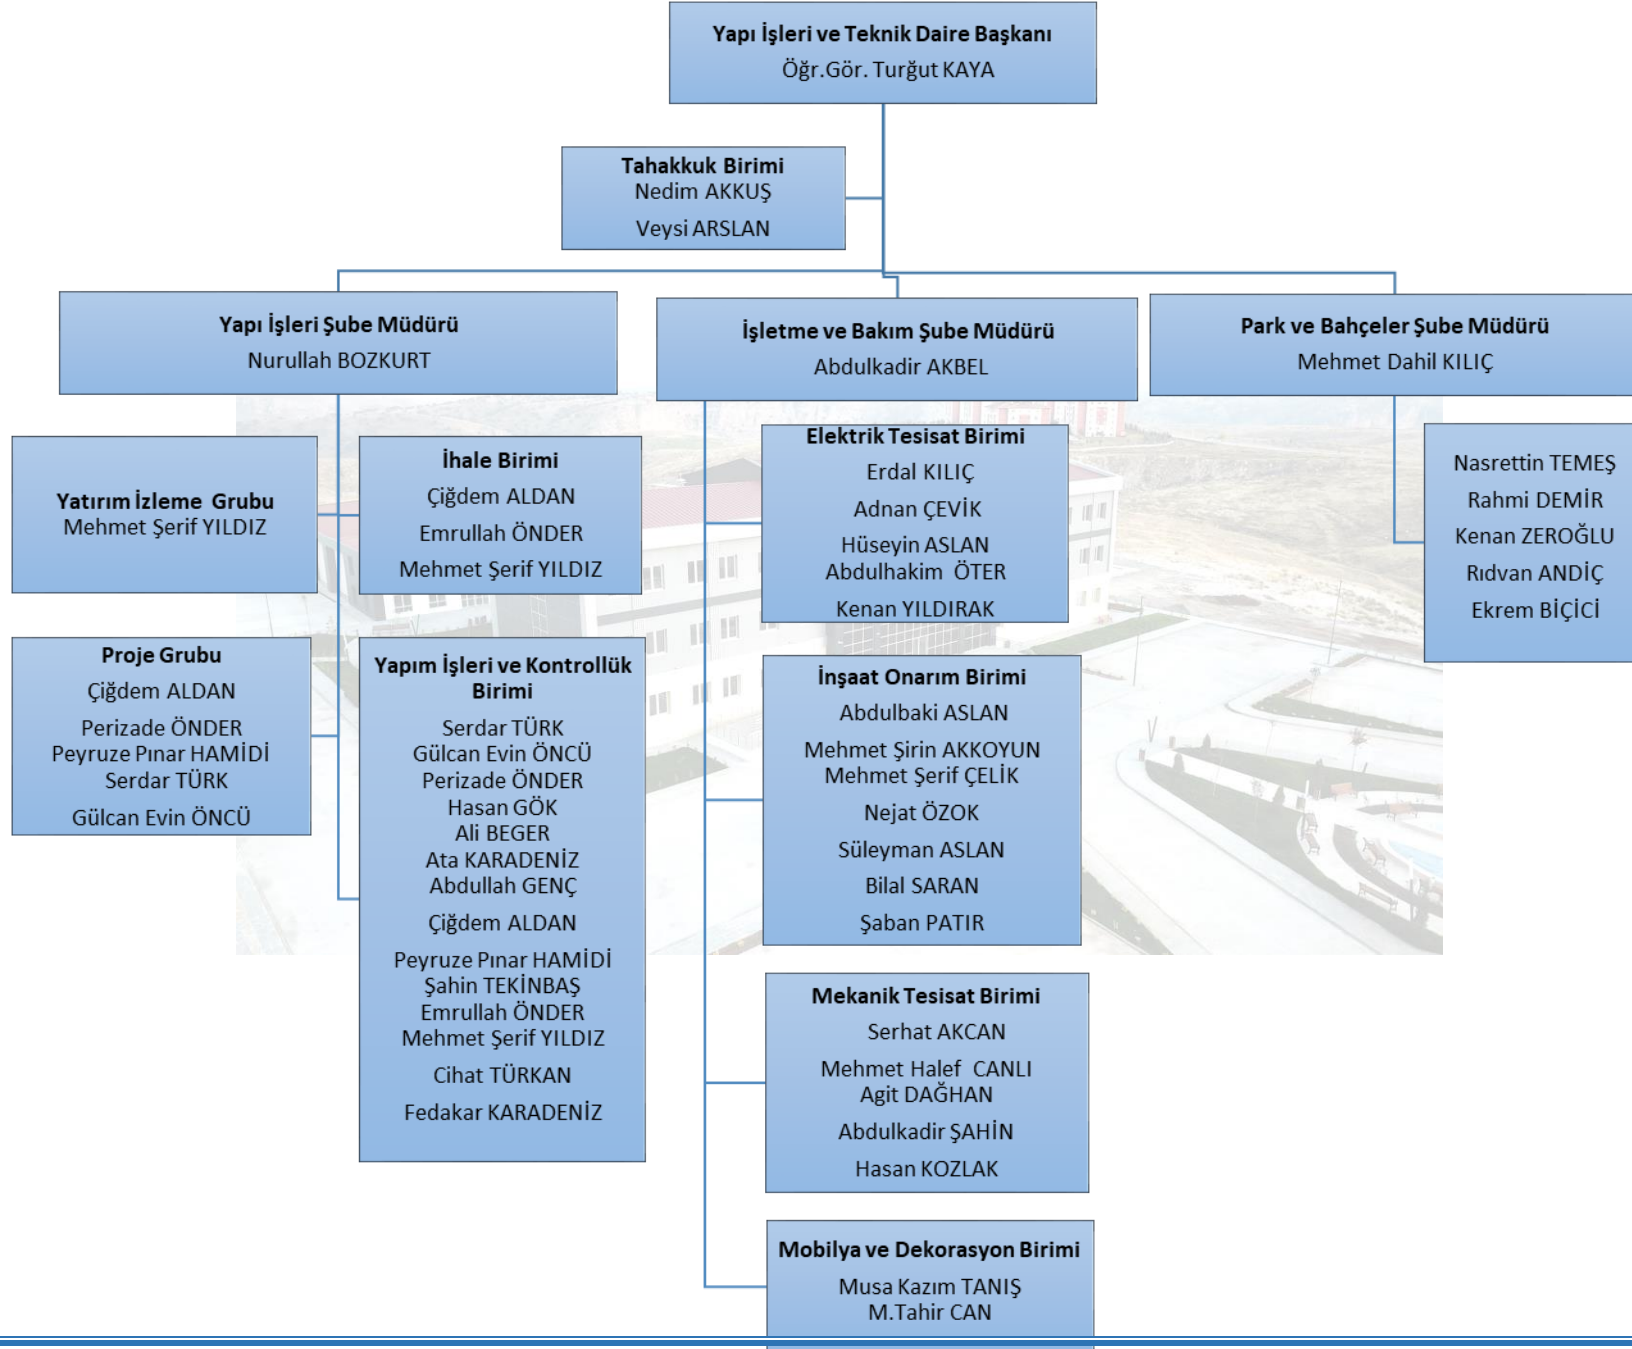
Yapı İşleri ve Teknik Daire Başkanı
Öğr.Gör. Turğut KAYA

Tahakkuk Birimi
Nedim AKKUŞ
Veysi ARSLAN

Yapı İşleri Şube Müdürü
Nurullah BOZKURT

İşletme ve Bakım Şube Müdürü
Abdulkadir AKBEL

Park ve Bahçeler Şube Müdürü
Mehmet Dahil KILIÇ

Yatırım İzleme Grubu
Mehmet Şerif YILDIZ

İhale Birimi
Çiğdem ALDAN
Emrullah ÖNDER
Mehmet Şerif YILDIZ

Elektrik Tesisat Birimi
Erdal KILIÇ
Adnan ÇEVİK
Hüseyin ASLAN
Abdulhakim ÖTER
Kenan YILDIRAK

Nasrettin TEMEŞ
Rahmi DEMİR
Kenan ZEROĞLU
Rıdvan ANDİÇ
Ekrem BİÇİCİ

Proje Grubu
Çiğdem ALDAN
Perizade ÖNDER
Peyruze Pınar HAMİDİ
Serdar TÜRK
Gülcan Evin ÖNCÜ

Yapım İşleri ve Kontrollük Birimi
Serdar TÜRK
Gülcan Evin ÖNCÜ
Perizade ÖNDER
Hasan GÖK
Ali BEGER
Ata KARADENİZ
Abdullah GENÇ
Çiğdem ALDAN
Peyruze Pınar HAMİDİ
Şahin TEKİNBAŞ
Emrullah ÖNDER
Mehmet Şerif YILDIZ
Cihat TÜRKAN
Fedakar KARADENİZ

İnşaat Onarım Birimi
Abdulbaki ASLAN
Mehmet Şirin AKKOYUN
Mehmet Şerif ÇELİK
Nejat ÖZOK
Süleyman ASLAN
Bilal SARAN
Şaban PATIR

Mekanik Tesisat Birimi
Serhat AKCAN
Mehmet Halef CANLI
Agit DAĞHAN
Abdulkadir ŞAHİN
Hasan KOZLAK

Mobilya ve Dekorasyon Birimi
Musa Kazım TANIŞ
M.Tahir CAN